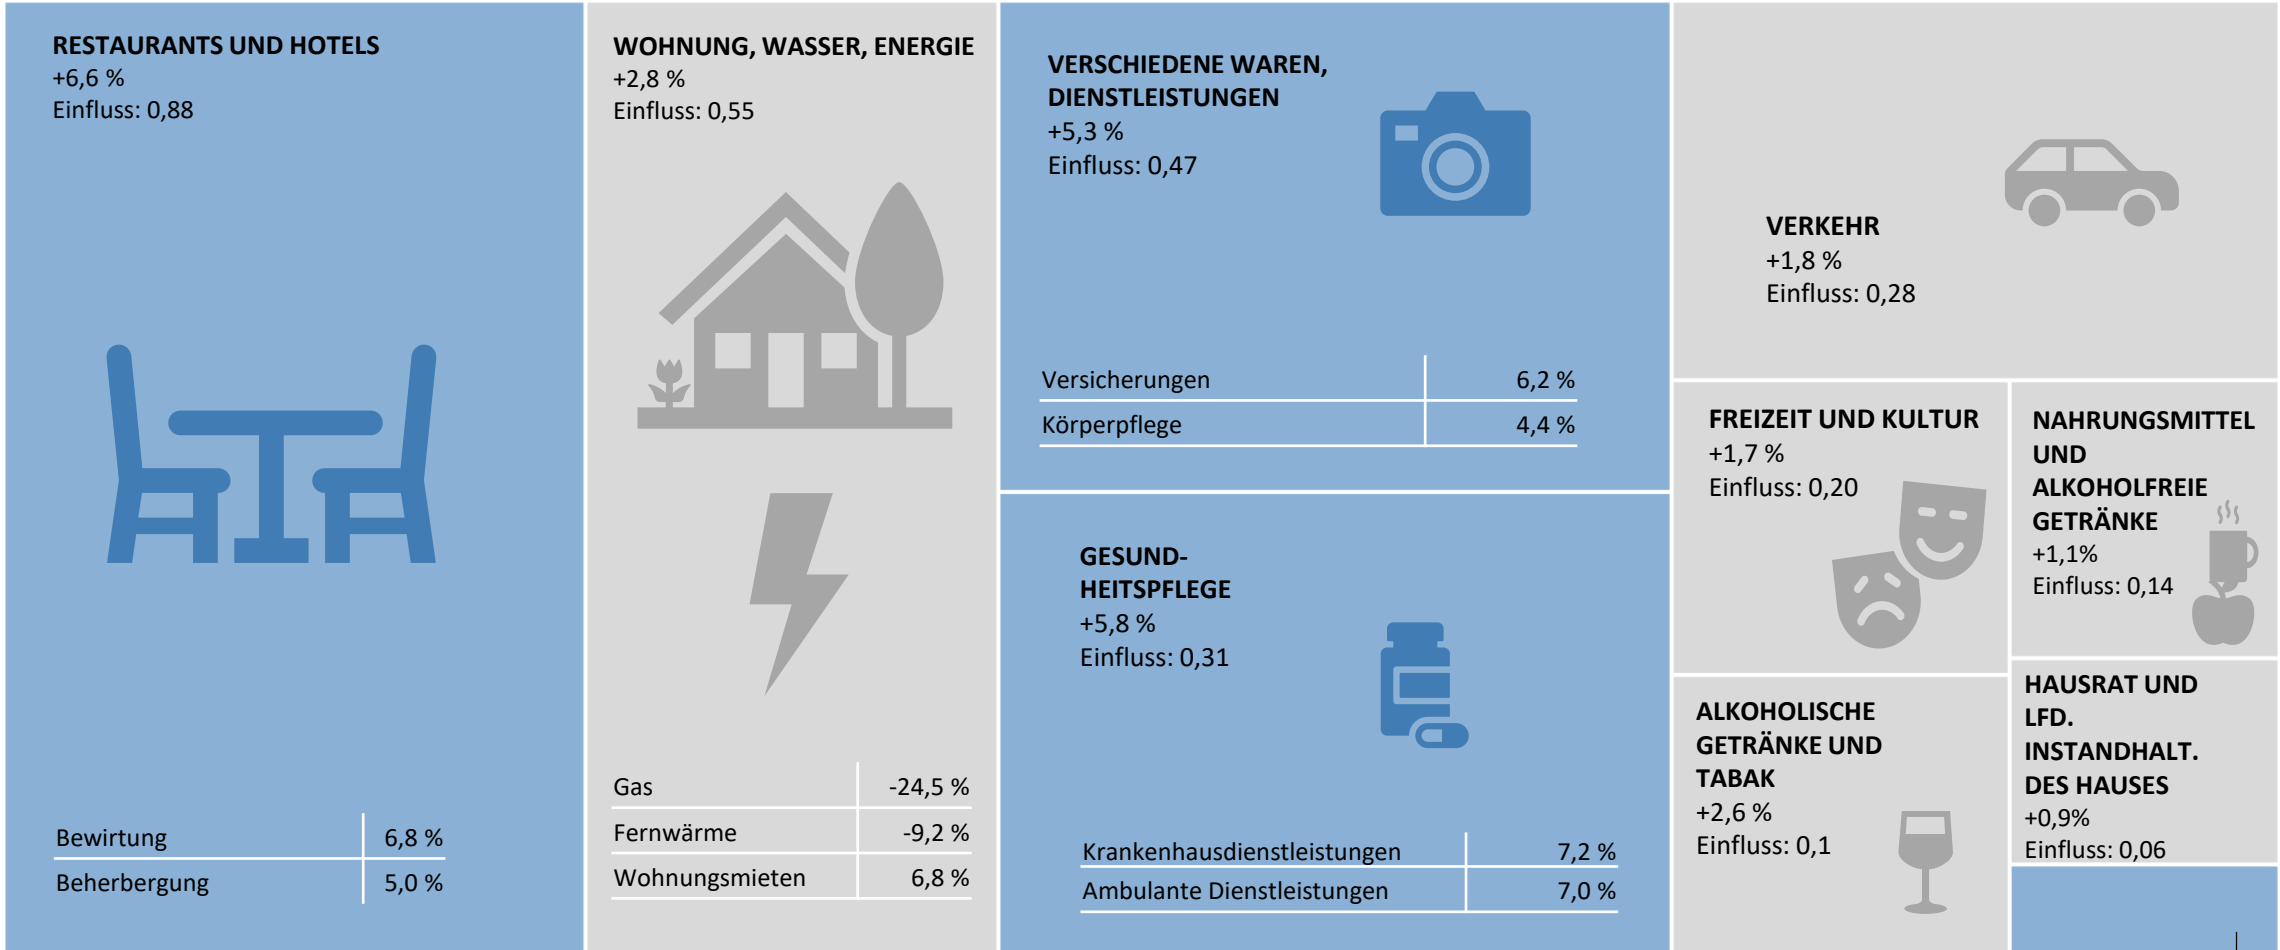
RESTAURANTS UND HOTELS
+6,6 %
Einfluss: 0,88

| Bewirtung | 6,8 % |
|---|---|
| Beherbergung | 5,0 % |

WOHNUNG, WASSER, ENERGIE
+2,8 %
Einfluss: 0,55

| Gas | -24,5 % |
|---|---|
| Fernwärme | -9,2 % |
| Wohnungsmieten | 6,8 % |

VERSCHIEDENE WAREN, DIENSTLEISTUNGEN
+5,3 %
Einfluss: 0,47

| Versicherungen | 6,2 % |
|---|---|
| Körperpflege | 4,4 % |

GESUNDHEITSPFLEGE
+5,8 %
Einfluss: 0,31

| Krankenhausdienstleistungen | 7,2 % |
|---|---|
| Ambulante Dienstleistungen | 7,0 % |

VERKEHR
+1,8 %
Einfluss: 0,28

FREIZEIT UND KULTUR
+1,7 %
Einfluss: 0,20

NAHRUNGSMITTEL UND ALKOHOLFREIE GETRÄNKE
+1,1%
Einfluss: 0,14

ALKOHOLISCHE GETRÄNKE UND TABAK
+2,6 %
Einfluss: 0,1

HAUSRAT UND LFD. INSTANDHALT. DES HAUSES
+0,9%
Einfluss: 0,06